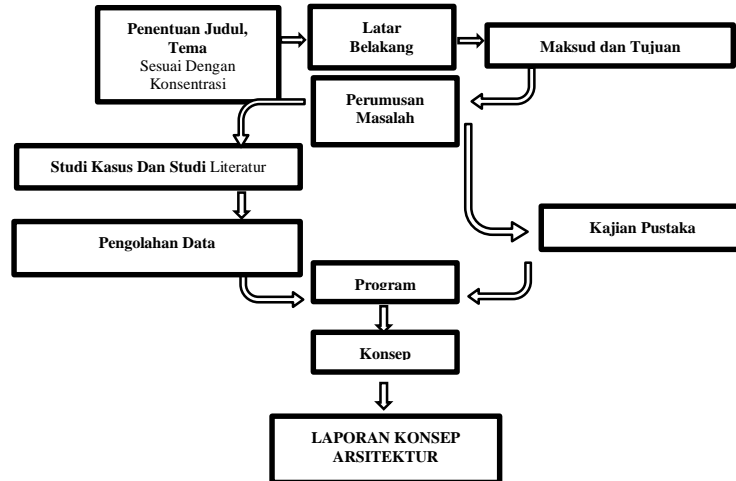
Penentuan Judul, Tema
Sesuai Dengan Konsentrasi

Latar Belakang

Maksud dan Tujuan

Perumusan Masalah

Studi Kasus Dan Studi Literatur

Kajian Pustaka

Pengolahan Data

Program

Konsep

LAPORAN KONSEP ARSITEKTUR